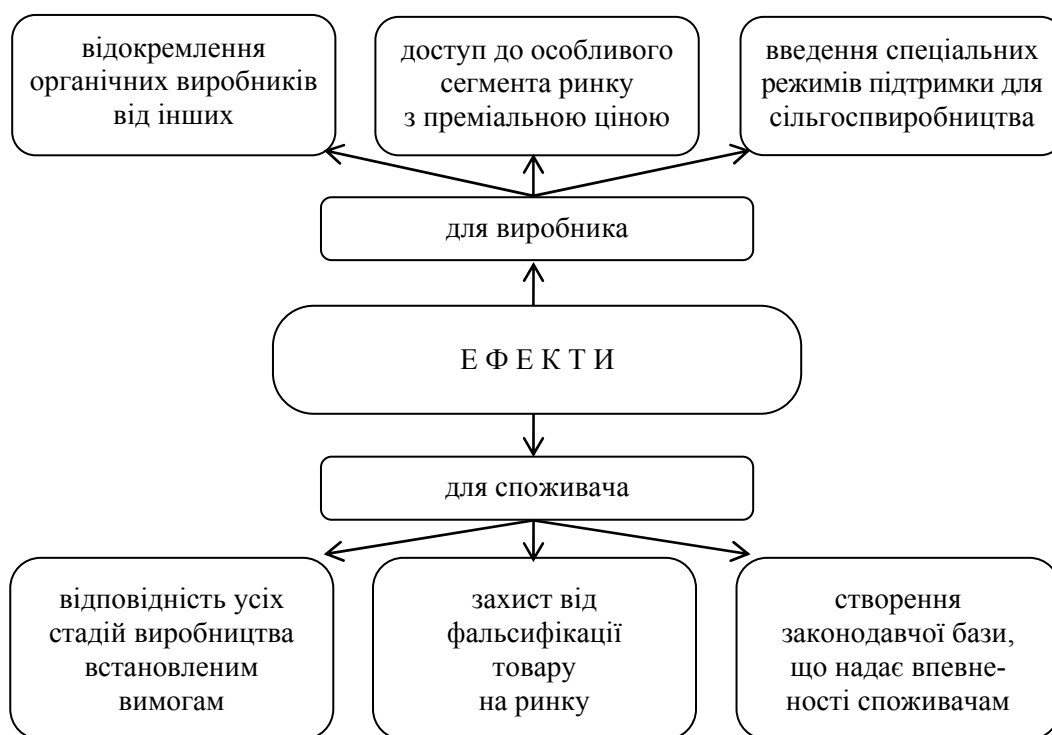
відокремлення органічних виробників від інших

доступ до особливого сегмента ринку з преміальною ціною

введення спеціальних режимів підтримки для сільгоспвиробництва

для виробника

Е Ф Е К Т И

для споживача

відповідність усіх стадій виробництва встановленим вимогам

захист від фальсифікації товару на ринку

створення законодавчої бази, що надає впевненості споживачам